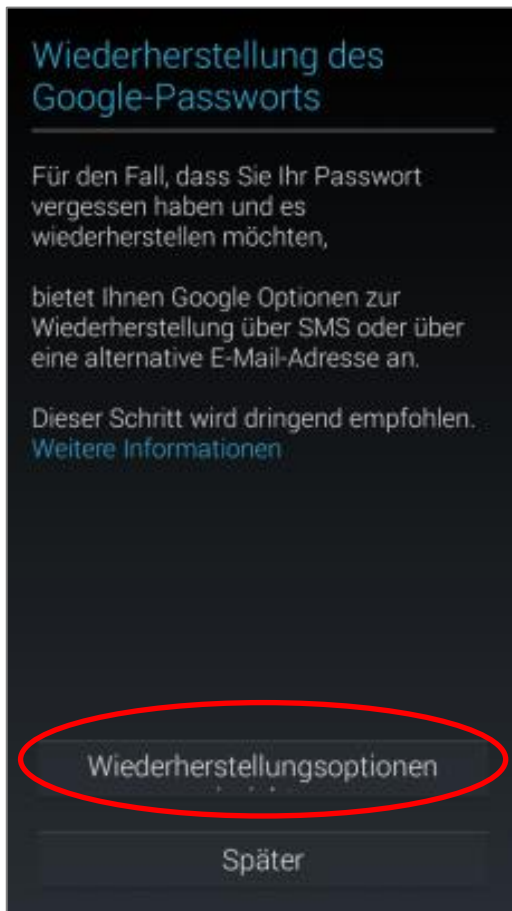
Wiederherstellung des Google-Passworts

Für den Fall, dass Sie Ihr Passwort vergessen haben und es wiederherstellen möchten,

bietet Ihnen Google Optionen zur Wiederherstellung über SMS oder über eine alternative E-Mail-Adresse an.

Dieser Schritt wird dringend empfohlen. Weitere Informationen

Wiederherstellungsoptionen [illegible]

Später